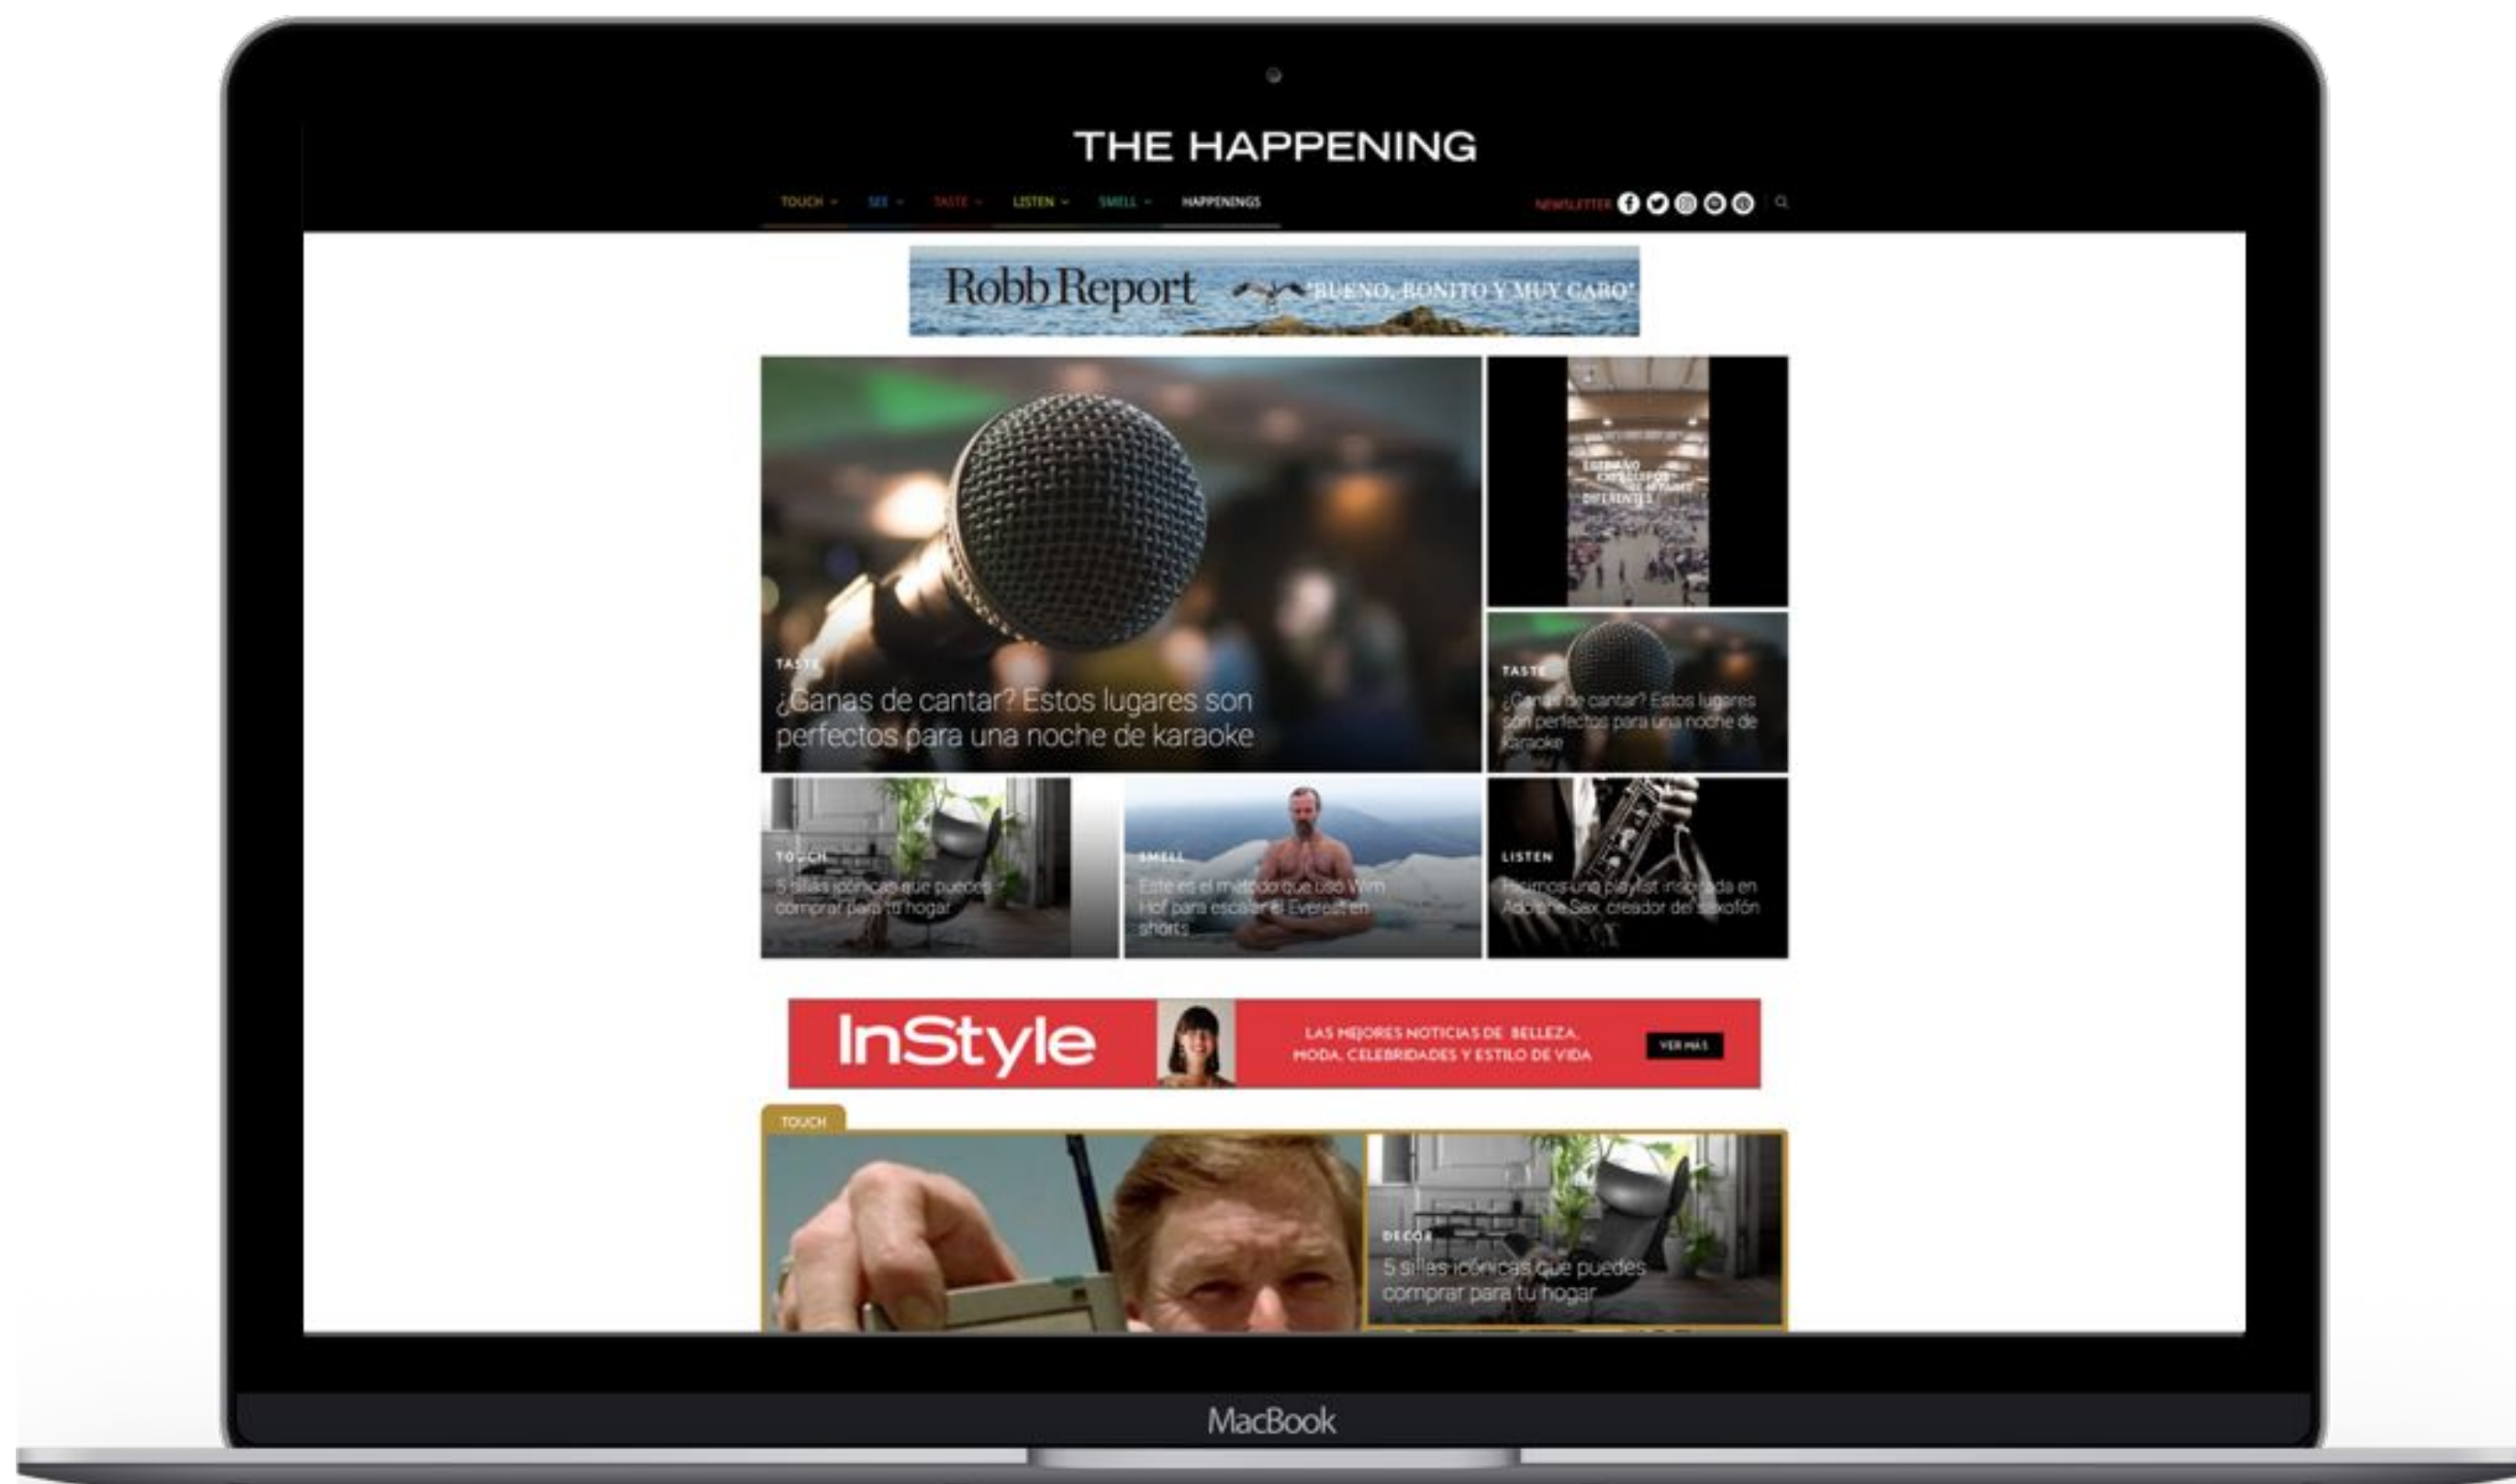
THE HAPPENING

TOUCH SEE TASTE LISTEN SMELL HAPPENINGS

NEWSLETTER

Robb Report 'BUENO, BONITO Y MUY CARO'

TASTE
¿Ganas de cantar? Estos lugares son perfectos para una noche de karaoke

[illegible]

TASTE
¿Ganas de cantar? Estos lugares son perfectos para una noche de karaoke

TOUCH
5 sillas icónicas que puedes comprar para tu hogar

SMELL
Este es el método que usó Wim Hof para escalar el Everest en shorts

LISTEN
Hicimos una playlist inspirada en Adolphe Sax, creador del saxofón

InStyle LAS MEJORES NOTICIAS DE BELLEZA, MODA, CELEBRIDADES Y ESTILO DE VIDA VER MÁS

TOUCH

DECOR
5 sillas icónicas que puedes comprar para tu hogar

MacBook